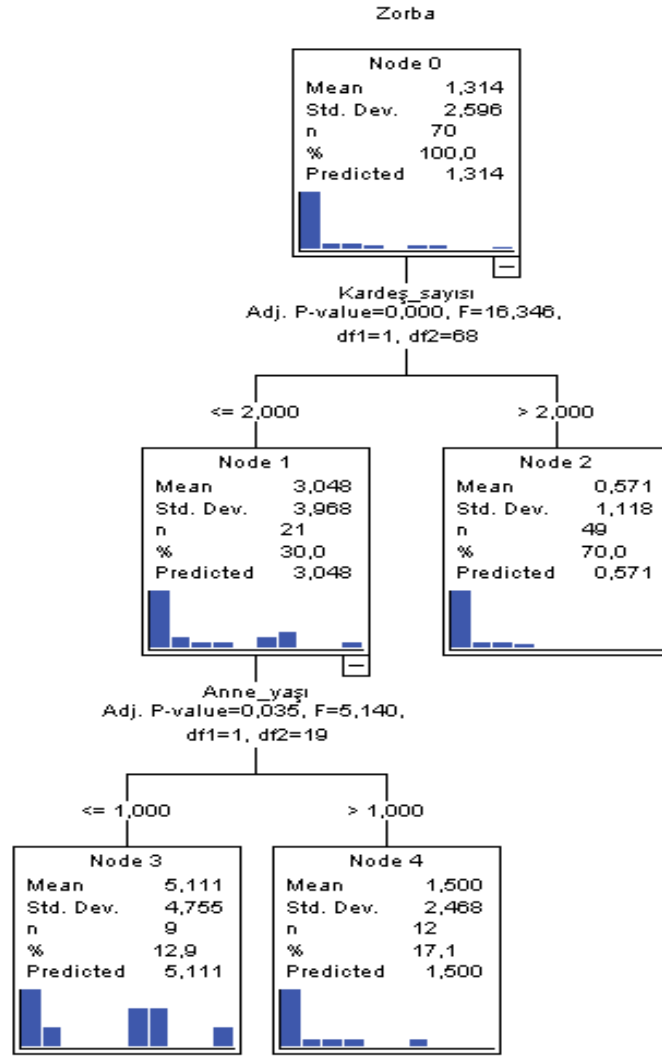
Zorba

Node 0
Mean 1,314
Std. Dev. 2,596
n 70
% 100,0
Predicted 1,314

Kardeş_sayısı
Adj. P-value=0,000, F=16,346, df1=1, df2=68

<= 2,000

> 2,000

Node 1
Mean 3,048
Std. Dev. 3,968
n 21
% 30,0
Predicted 3,048

Node 2
Mean 0,571
Std. Dev. 1,118
n 49
% 70,0
Predicted 0,571

Anne_yaşı
Adj. P-value=0,035, F=5,140, df1=1, df2=19

<= 1,000

> 1,000

Node 3
Mean 5,111
Std. Dev. 4,755
n 9
% 12,9
Predicted 5,111

Node 4
Mean 1,500
Std. Dev. 2,468
n 12
% 17,1
Predicted 1,500